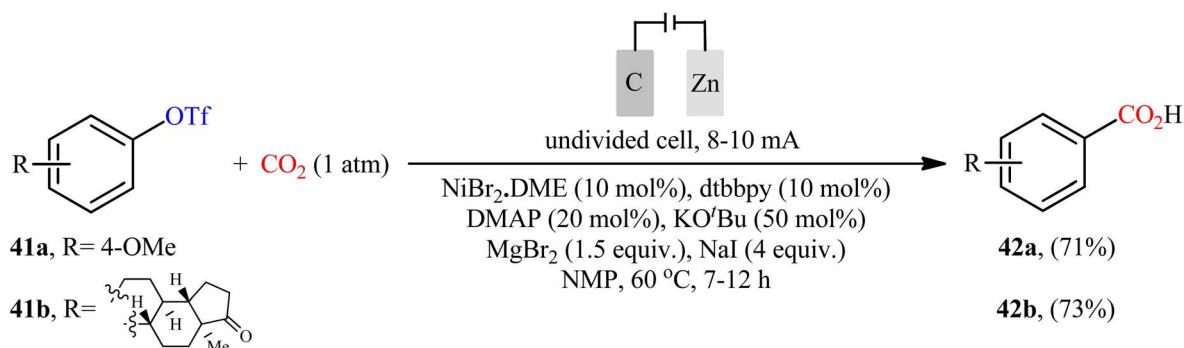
C Zn

R OTf + $CO_2$ (1 atm)

undivided cell, 8-10 mA

$NiBr_2$.DME (10 mol%), dtbbpy (10 mol%)
DMAP (20 mol%), KO$^t$Bu (50 mol%)
$MgBr_2$ (1.5 equiv.), NaI (4 equiv.)
NMP, 60 $^oC$, 7-12 h

R $CO_2H$

**41a**, R= 4-OMe

**41b**, R= H H H O Me

**42a**, (71%)

**42b**, (73%)